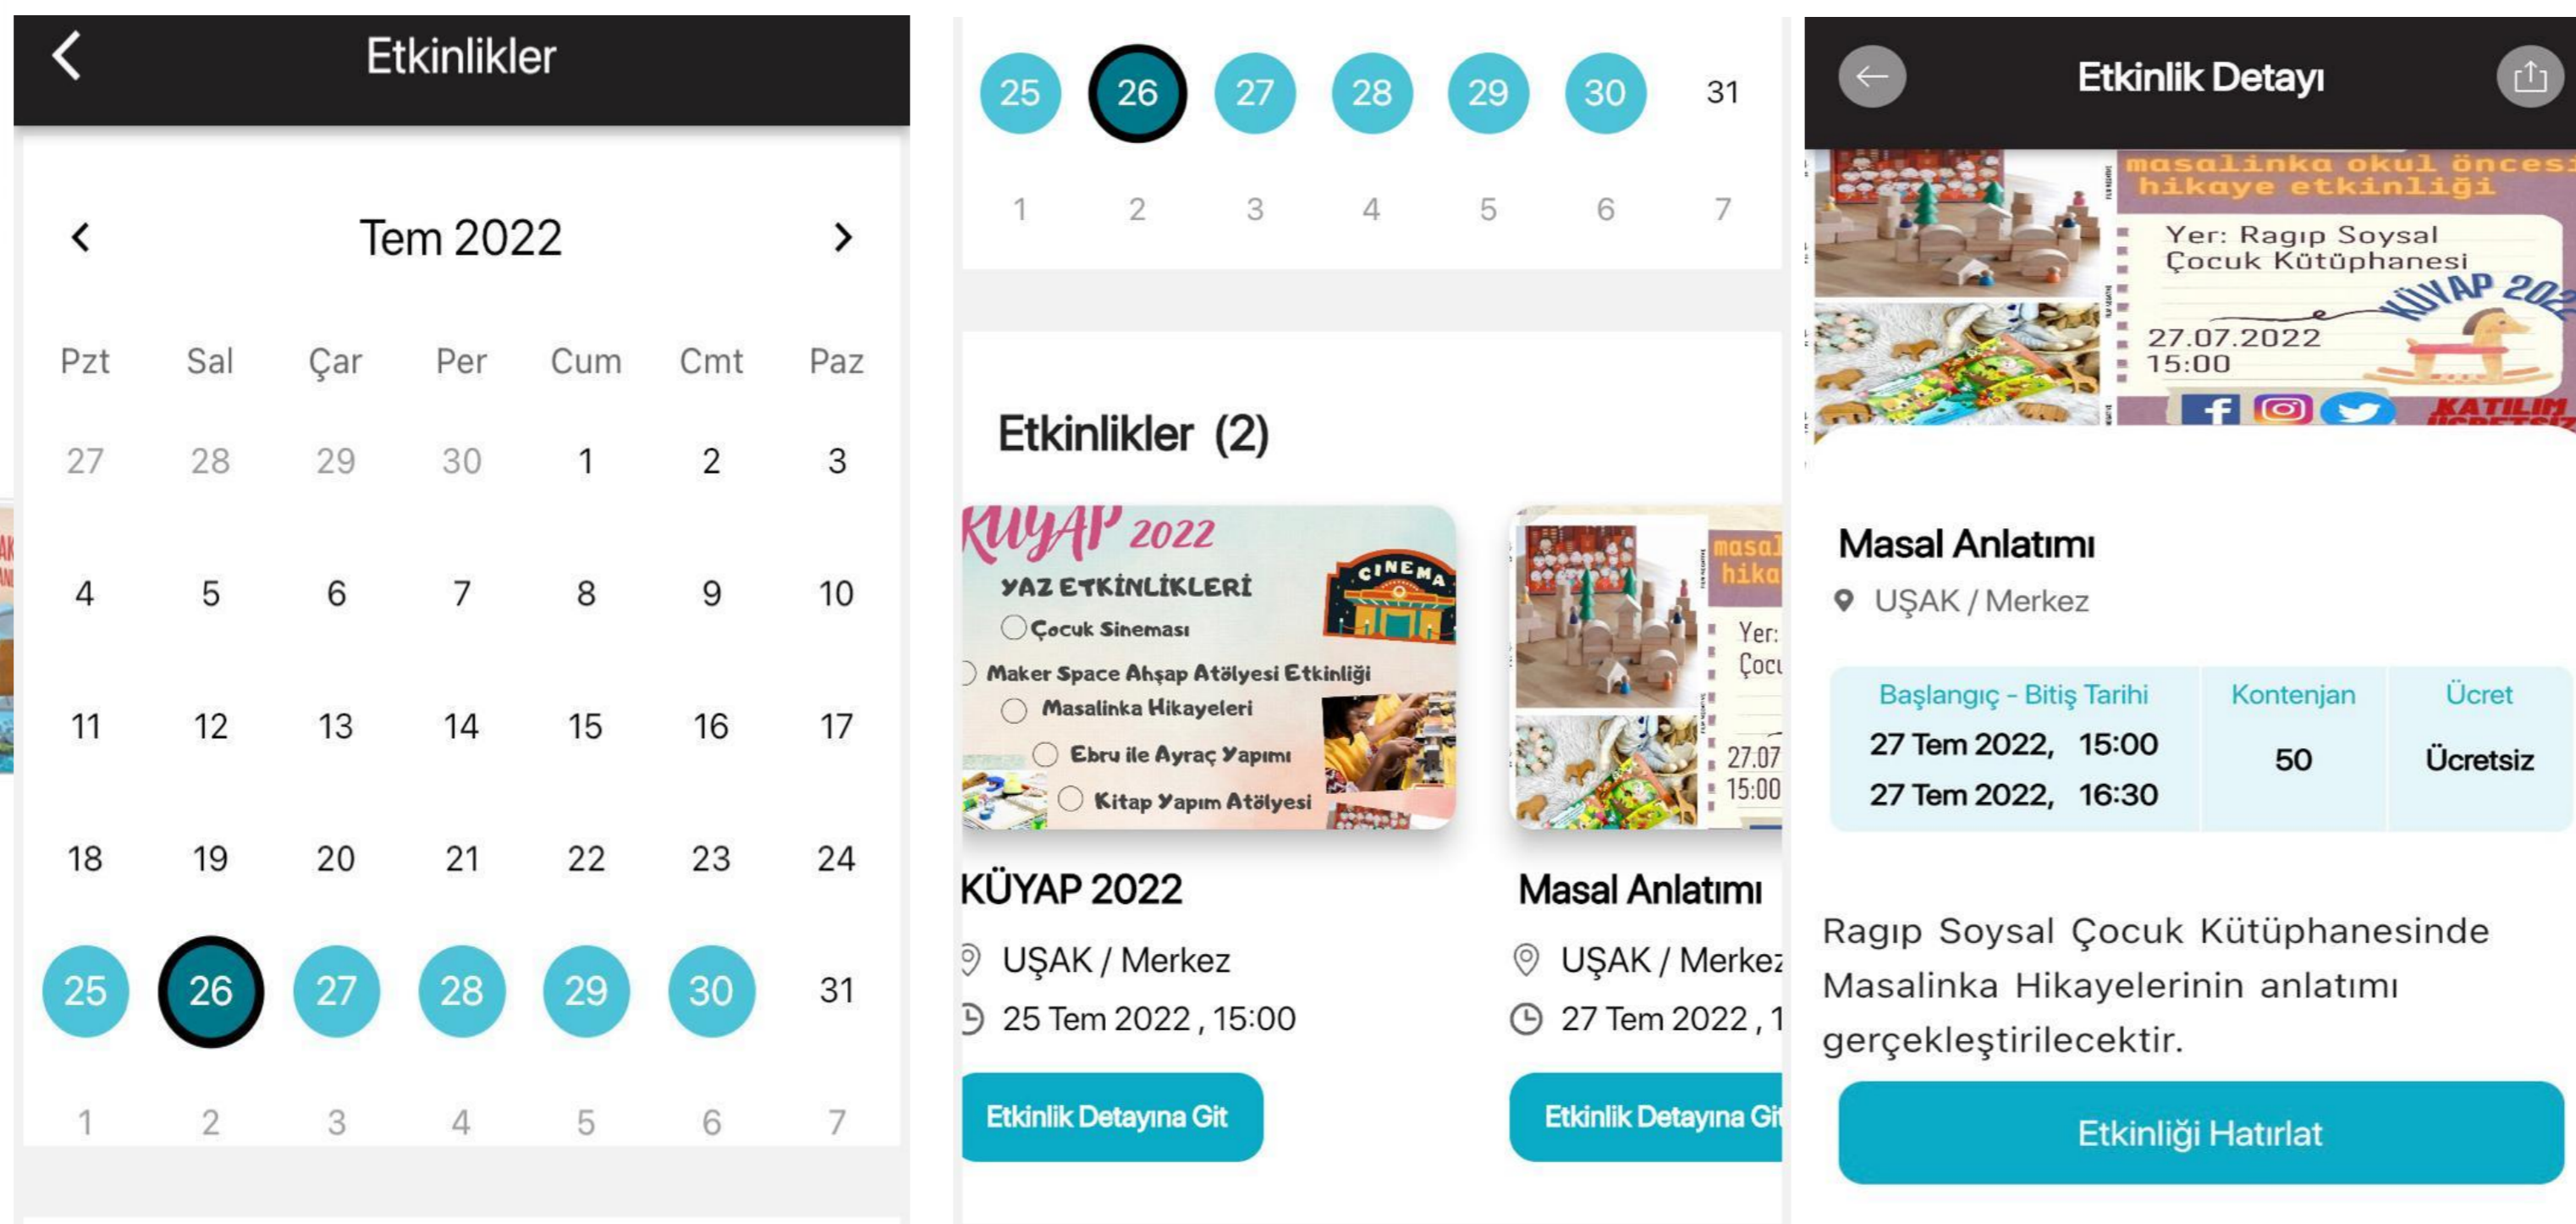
Etkinlikler

Tem 2022

| Pzt | Sal | Çar | Per | Cum | Cmt | Paz |
|---|---|---|---|---|---|---|
| 27 | 28 | 29 | 30 | 1 | 2 | 3 |
| 4 | 5 | 6 | 7 | 8 | 9 | 10 |
| 11 | 12 | 13 | 14 | 15 | 16 | 17 |
| 18 | 19 | 20 | 21 | 22 | 23 | 24 |
| 25 | 26 | 27 | 28 | 29 | 30 | 31 |
| 1 | 2 | 3 | 4 | 5 | 6 | 7 |

25 26 27 28 29 30 31
1 2 3 4 5 6 7

Etkinlikler (2)

KÜYAP 2022
YAZ ETKİNLİKLERİ
CINEMA
Çocuk Sineması
Maker Space Ahşap Atölyesi Etkinliği
Masalinka Hikayeleri
Ebru ile Ayraç Yapımı
Kitap Yapım Atölyesi

KÜYAP 2022
UŞAK / Merkez
25 Tem 2022 , 15:00
Etkinlik Detayına Git

masal
hika
Yer:
Çocu
27.07
15:00

Masal Anlatımı
UŞAK / Merkez
27 Tem 2022 , 1
Etkinlik Detayına Git

Etkinlik Detayı

masalinka okul öncesi hikaye etkinliği
Yer: Ragıp Soysal Çocuk Kütüphanesi
KÜYAP 202
27.07.2022
15:00
KATILIM

Masal Anlatımı
UŞAK / Merkez

| Başlangıç - Bitiş Tarihi | Kontenjan | Ücret |
|---|---|---|
| 27 Tem 2022, 15:00 27 Tem 2022, 16:30 | 50 | Ücretsiz |

Ragıp Soysal Çocuk Kütüphanesinde Masalinka Hikayelerinin anlatımı gerçekleştirilecektir.

Etkinliği Hatırlat